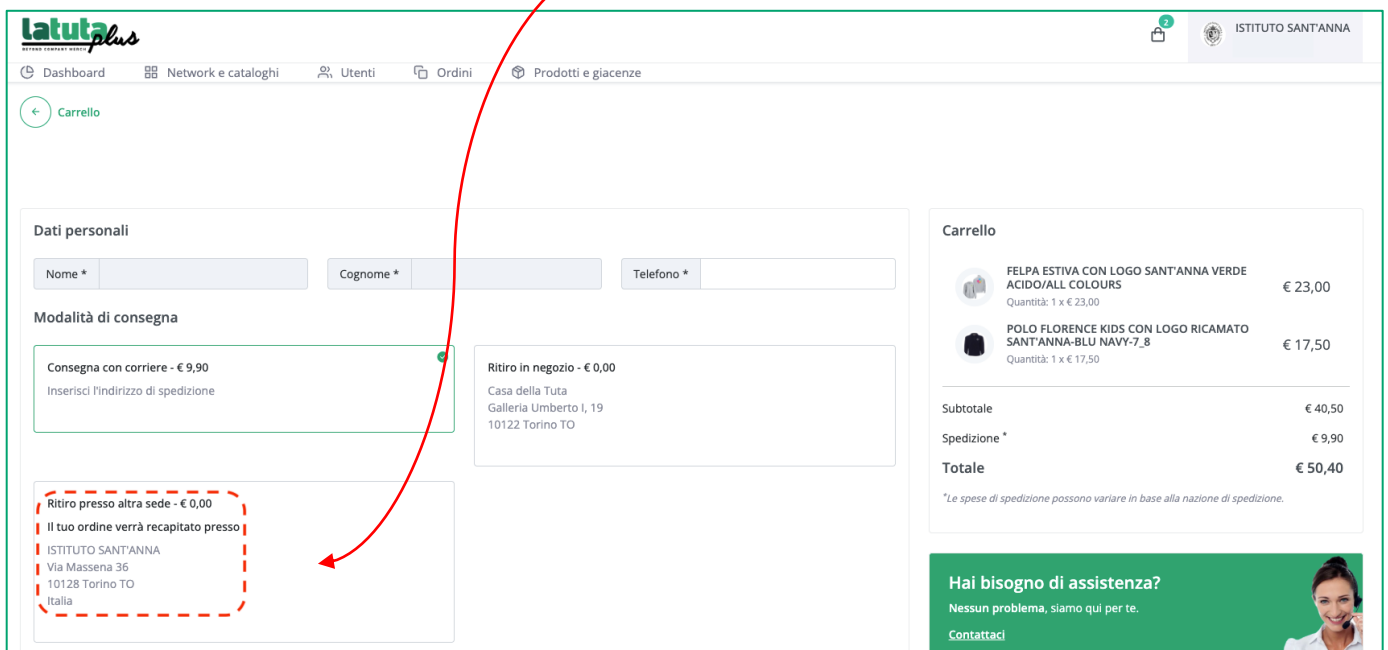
latuta plus
BEYOND COMPANY GOODS

2

ISTITUTO SANT'ANNA

Dashboard Network e cataloghi Utenti Ordini Prodotti e giacenze

Carrello

Dati personali

Nome *

Cognome *

Telefono *

Modalità di consegna

Consegna con corriere - € 9,90
Inserisci l'indirizzo di spedizione

Ritiro in negozio - € 0,00
Casa della Tuta
Galleria Umberto I, 19
10122 Torino TO

Ritiro presso altra sede - € 0,00
Il tuo ordine verrà recapitato presso
ISTITUTO SANT'ANNA
Via Massena 36
10128 Torino TO
Italia

Carrello

FELPA ESTIVA CON LOGO SANT'ANNA VERDE ACIDO/ALL COLOURS
Quantità: 1 x € 23,00
€ 23,00

POLO FLORENCE KIDS CON LOGO RICAMATO SANT'ANNA-BLU NAVY-7_8
Quantità: 1 x € 17,50
€ 17,50

Subtotale € 40,50

Spedizione * € 9,90

Totale € 50,40

*Le spese di spedizione possono variare in base alla nazione di spedizione.

Hai bisogno di assistenza?
Nessun problema, siamo qui per te.
Contattaci